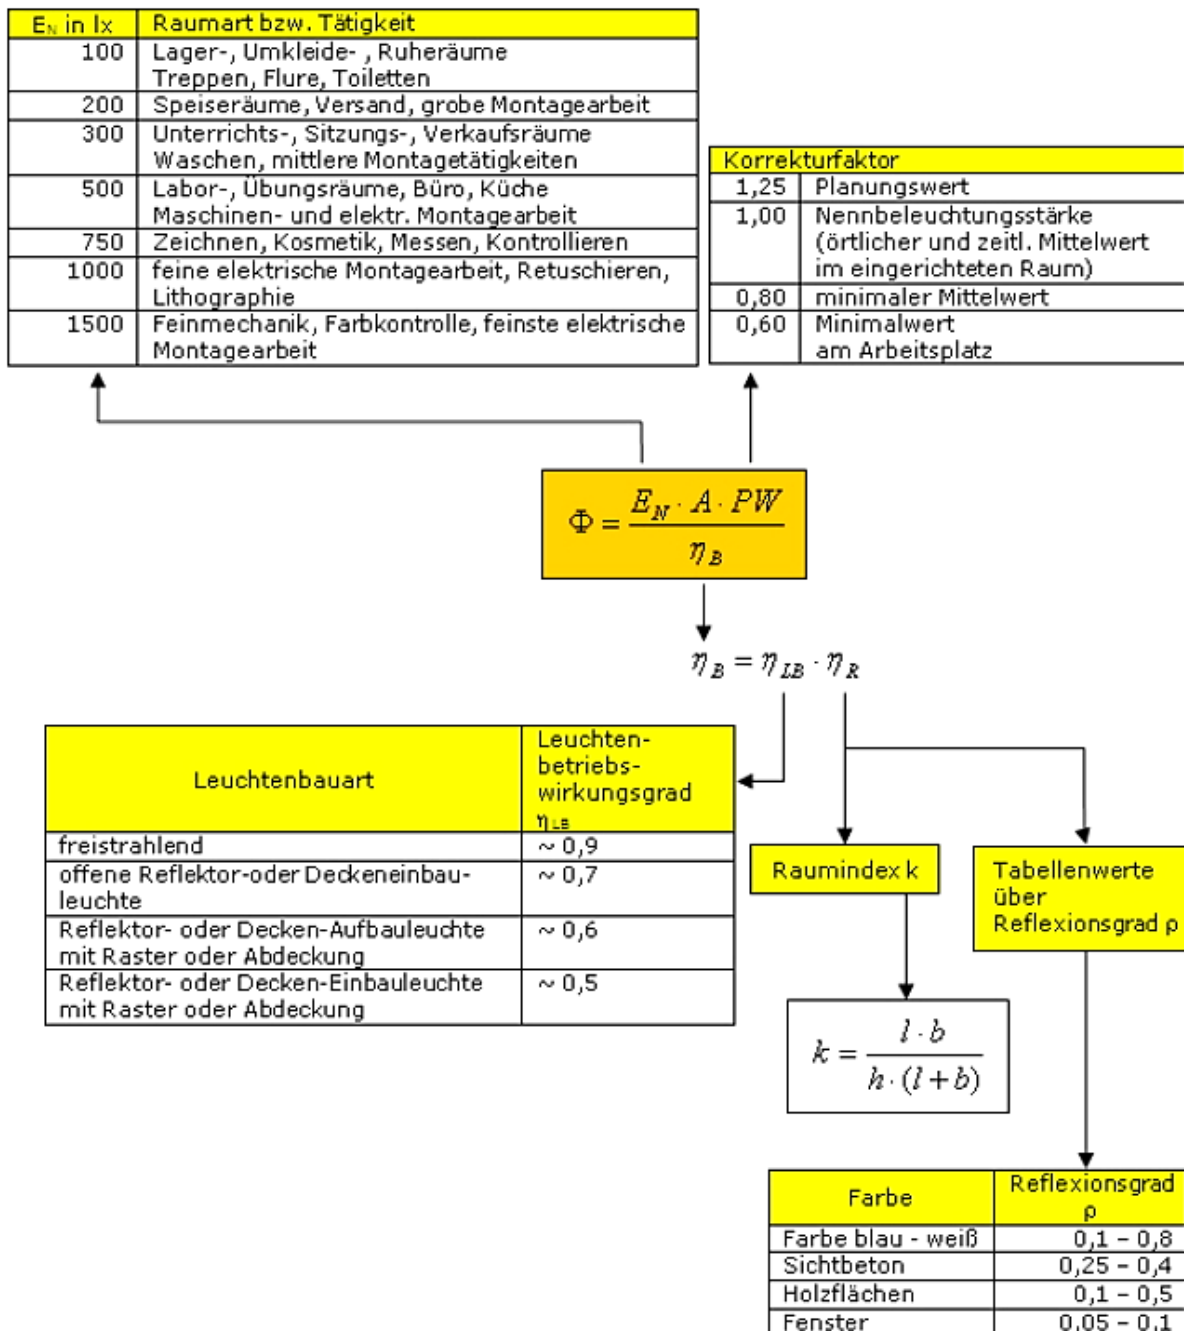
| $E_N$ in lx | Raumart bzw. Tätigkeit |
|---|---|
| 100 | Lager-, Umkleide- , Ruheräume Treppen, Flure, Toiletten |
| 200 | Speiseräume, Versand, grobe Montagearbeit |
| 300 | Unterrichts-, Sitzungs-, Verkaufsräume Waschen, mittlere Montagetätigkeiten |
| 500 | Labor-, Übungsräume, Büro, Küche Maschinen- und elektr. Montagearbeit |
| 750 | Zeichnen, Kosmetik, Messen, Kontrollieren |
| 1000 | feine elektrische Montagearbeit, Retuschieren, Lithographie |
| 1500 | Feinmechanik, Farbkontrolle, feinste elektrische Montagearbeit |

| Korrekturfaktor | |
|---|---|
| 1,25 | Planungswert |
| 1,00 | Nennbeleuchtungsstärke (örtlicher und zeitl. Mittelwert im eingerichteten Raum) |
| 0,80 | minimaler Mittelwert |
| 0,60 | Minimalwert am Arbeitsplatz |

$\Phi = \frac{E_N \cdot A \cdot PW}{\eta_B}$

$\eta_B = \eta_{LB} \cdot \eta_R$

| Leuchtenbauart | Leuchten-betriebs-wirkungsgrad $\eta_{LB}$ |
|---|---|
| freistrahlend | ~ 0,9 |
| offene Reflektor-oder Deckeneinbau-leuchte | ~ 0,7 |
| Reflektor- oder Decken-Aufbauleuchte mit Raster oder Abdeckung | ~ 0,6 |
| Reflektor- oder Decken-Einbauleuchte mit Raster oder Abdeckung | ~ 0,5 |

Raumindex k

Tabellenwerte über Reflexionsgrad ρ

$k = \frac{l \cdot b}{h \cdot (l + b)}$

| Farbe | Reflexionsgrad ρ |
|---|---|
| Farbe blau - weiß | 0,1 – 0,8 |
| Sichtbeton | 0,25 – 0,4 |
| Holzflächen | 0,1 – 0,5 |
| Fenster | 0,05 – 0,1 |